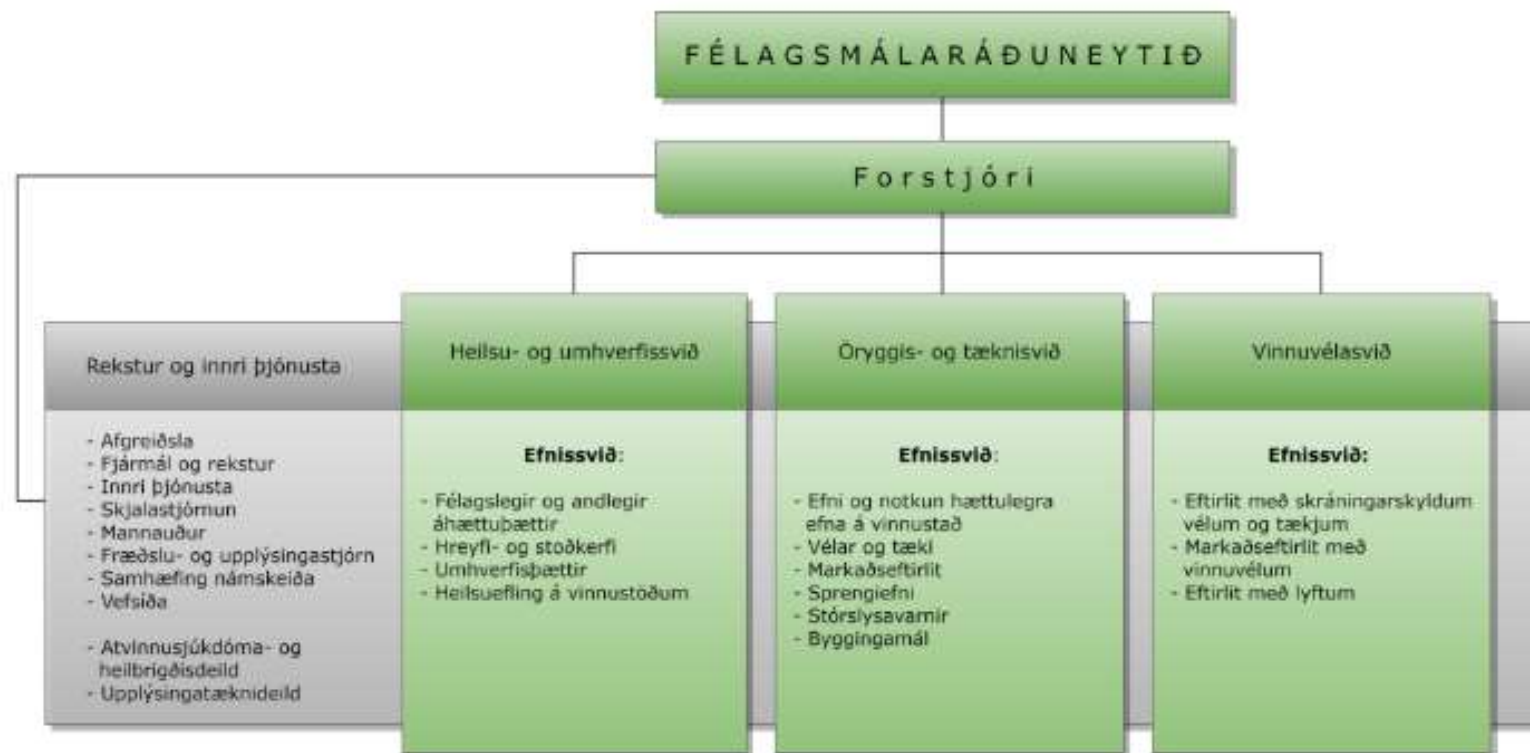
FÉLAGSMÁLARÁÐUNEYTIÐ

Forstjóri

Rekstur og innri þjónusta

- Afgreiðsla
- Fjármál og rekstur
- Innri þjónusta
- Skjalastjórnun
- Mannauður
- Fræðslu- og upplýsingastjórn
- Samhæfing námskeiða
- Vefsíða

- Atvinnusjúkdóma- og heilbrigðisdeild
- Upplýsingatæknideild

Heilsu- og umhverfissvið

Efnissvið:

- Félagslegir og andlegir áhættuþættir
- Hreyfi- og stoðkerfi
- Umhverfisþættir
- Heilsuefling á vinnustöðum

Öryggis- og tæknisvið

Efnissvið:

- Efni og notkun hættulegra efna á vinnustað
- Vélar og tæki
- Markaðseftirlit
- Sprengiefni
- Stórslysavarnir
- Byggingamál

Vinnuvélasvið

Efnissvið:

- Eftirlit með skráningarskyldum vélum og tækjum
- Markaðseftirlit með vinnuvélum
- Eftirlit með lyftum